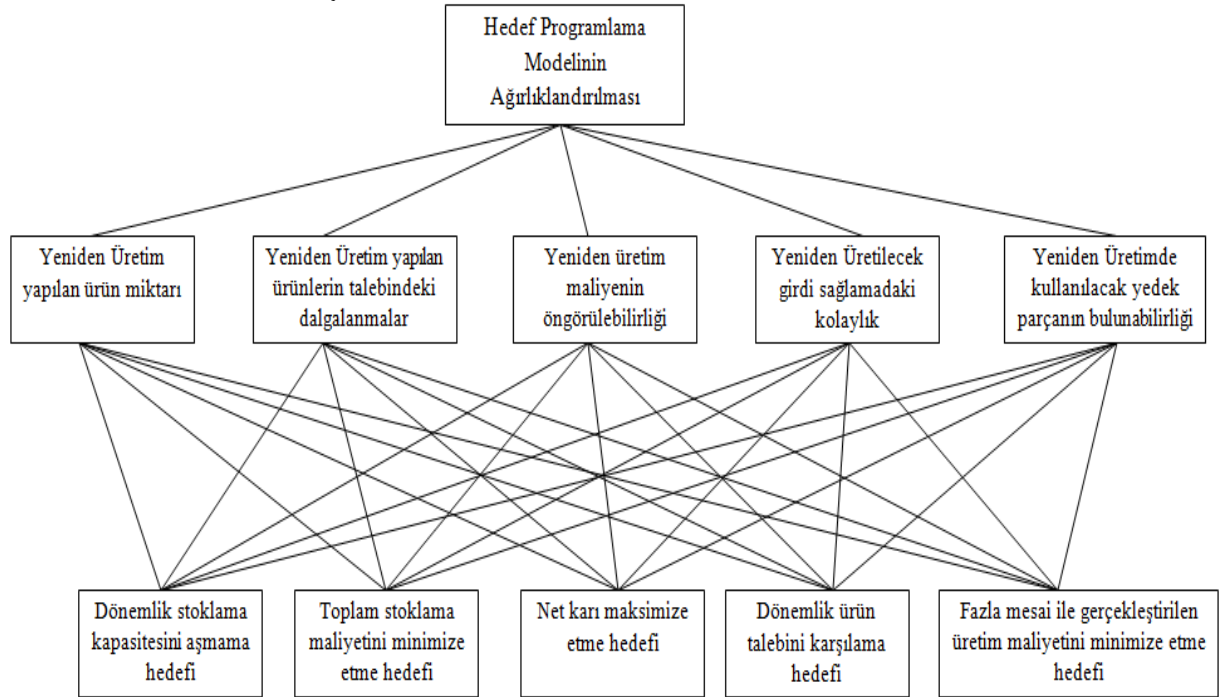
Hedef Programlama Modelinin Ağırlıklandırılması

Yeniden Üretim yapılan ürün miktarı

Yeniden Üretim yapılan ürünlerin talebindeki dalgalanmalar

Yeniden üretim maliyenin öngörülebilirliği

Yeniden Üretilecek girdi sağlamadaki kolaylık

Yeniden Üretimde kullanılacak yedek parçanın bulunabilirliği

Dönemlik stoklama kapasitesini aşmama hedefi

Toplam stoklama maliyetini minimize etme hedefi

Net karı maksimize etme hedefi

Dönemlik ürün talebini karşılama hedefi

Fazla mesai ile gerçekleştirilen üretim maliyetini minimize etme hedefi